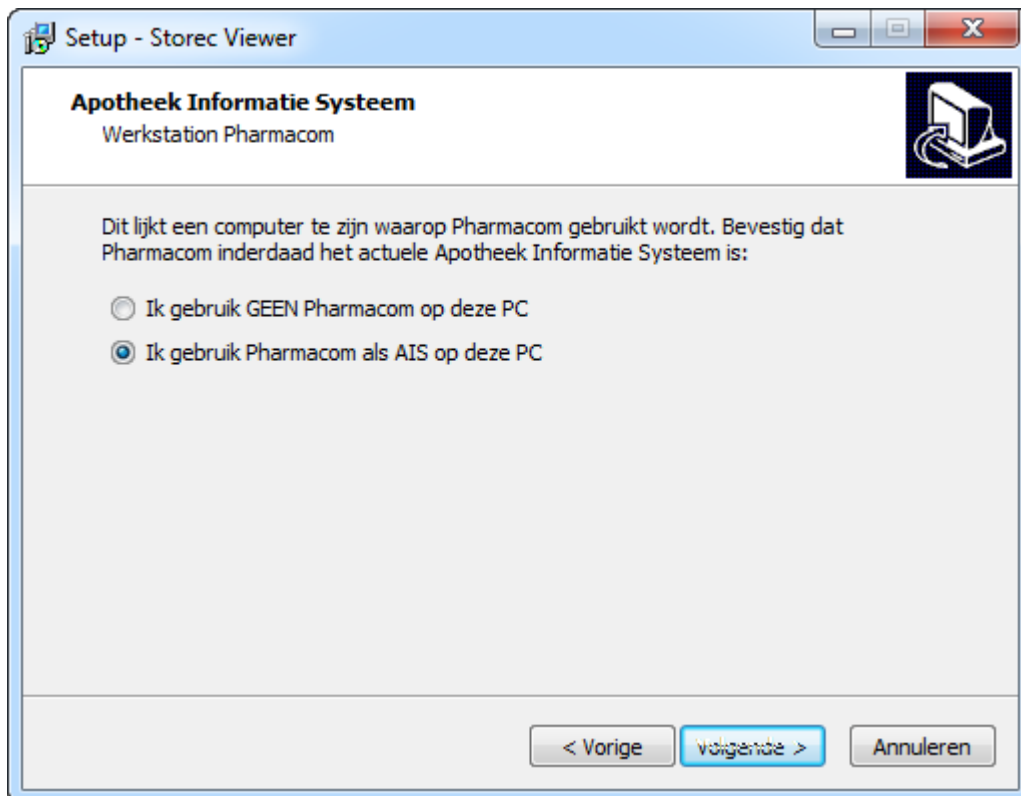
Setup - Storec Viewer

Apotheek Informatie Systeem
Werkstation Pharmacom

Dit lijkt een computer te zijn waarop Pharmacom gebruikt wordt. Bevestig dat Pharmacom inderdaad het actuele Apotheek Informatie Systeem is:

Ik gebruik GEEN Pharmacom op deze PC

Ik gebruik Pharmacom als AIS op deze PC

< Vorige
Volgende >
Annuleren